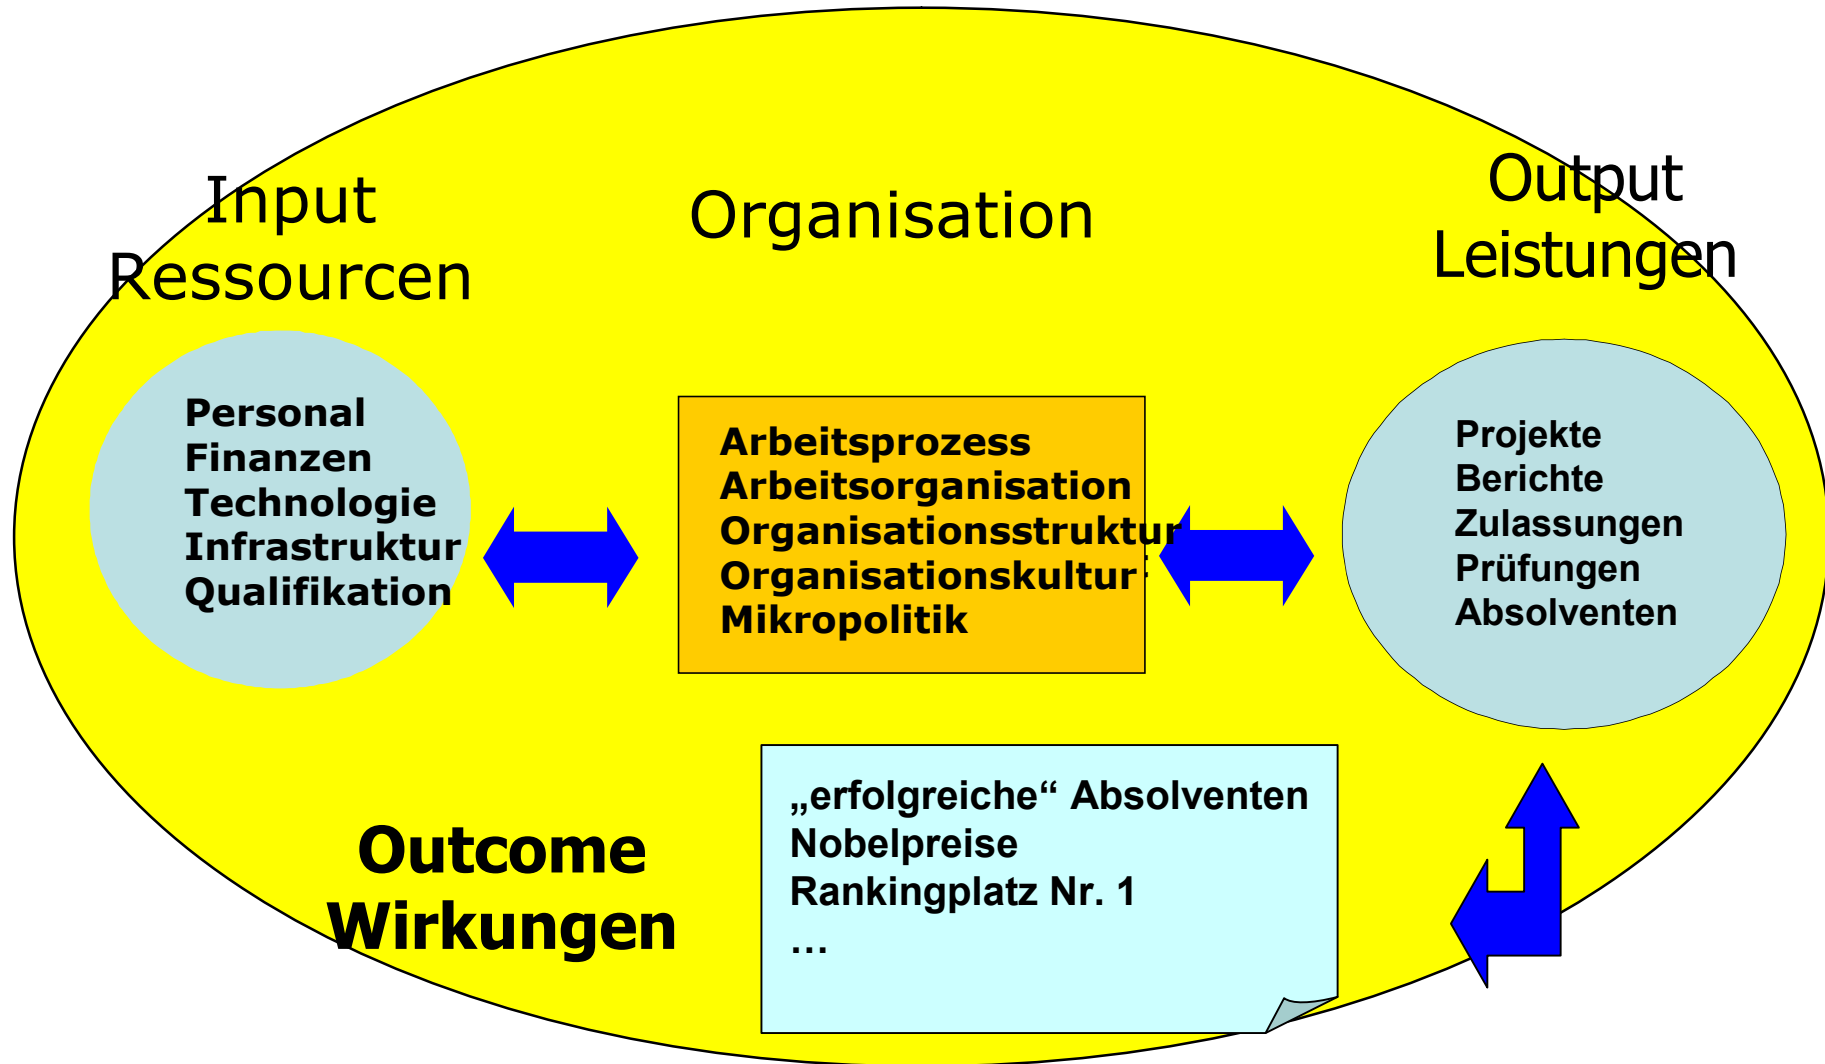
Input
Ressourcen

Organisation

Output
Leistungen

Personal
Finanzen
Technologie
Infrastruktur
Qualifikation

Arbeitsprozess
Arbeitsorganisation
Organisationsstruktur
Organisationskultur
Mikropolitik

Projekte
Berichte
Zulassungen
Prüfungen
Absolventen

Outcome
Wirkungen

„erfolgreiche“ Absolventen
Nobelpreise
Rankingplatz Nr. 1
…